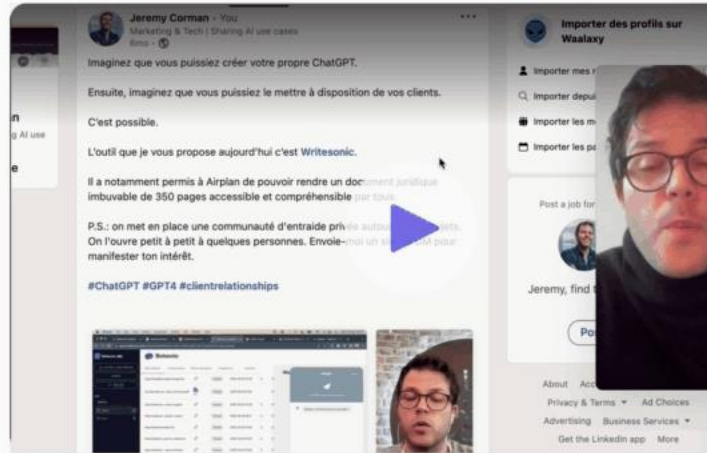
Jeremy Corman · You
Marketing & Tech | Sharing AI use cases
8mo ·

Imaginez que vous puissiez créer votre propre ChatGPT.

Ensuite, imaginez que vous puissiez le mettre à disposition de vos clients.

C'est possible.

L'outil que je vous propose aujourd'hui c'est Writesonic.

Il a notamment permis à Airplan de pouvoir rendre un document juridique imbuvable de 350 pages accessible et compréhensible par tous.

P.S.: on met en place une communauté d'entraide privée autour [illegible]. On l'ouvre petit à petit à quelques personnes. Envoie-moi un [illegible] DM pour manifester ton intérêt.

#ChatGPT #GPT4 #clientrelationships

n
g AI use
e

Importer des profils sur Waalaxy
Importer mes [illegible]
Importer depui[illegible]
Importer les m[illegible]
Importer les pa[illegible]

Post a job for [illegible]
Jeremy, find t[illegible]
Po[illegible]

About Acc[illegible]
Privacy & Terms Ad Choices
Advertising Business Services
Get the LinkedIn app More